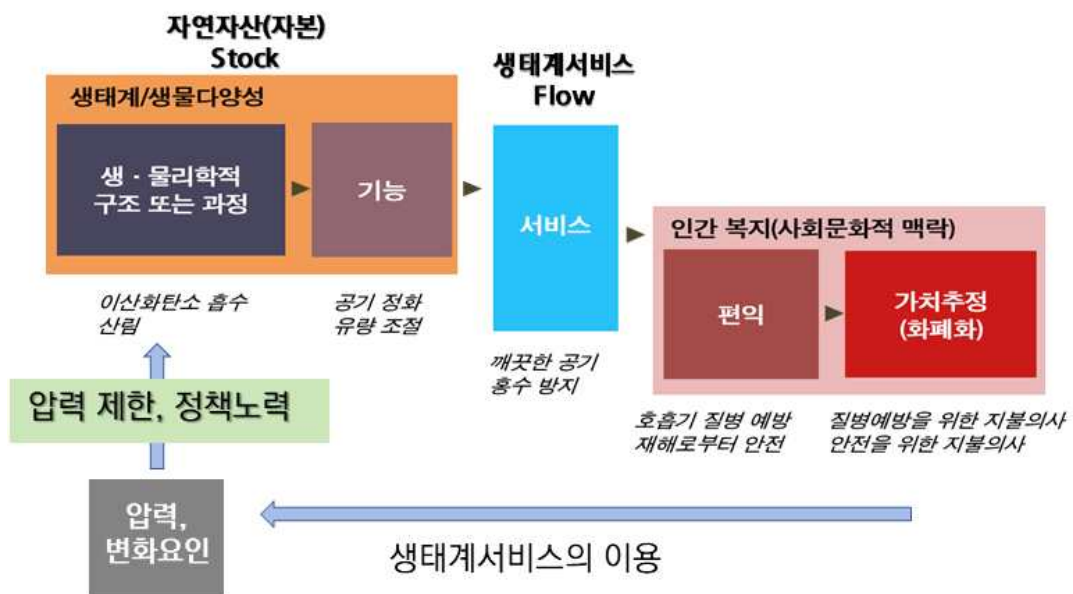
자연자산(자본)
Stock

생태계/생물다양성

생 · 물리학적 구조 또는 과정

기능

생태계서비스
Flow

서비스

인간 복지(사회문화적 맥락)

편익

가치추정 (화폐화)

이산화탄소 흡수
산림

공기 정화
유량 조절

깨끗한 공기
홍수 방지

호흡기 질병 예방
재해로부터 안전

질병예방을 위한 지불의사
안전을 위한 지불의사

압력 제한, 정책노력

압력, 변화요인

생태계서비스의 이용